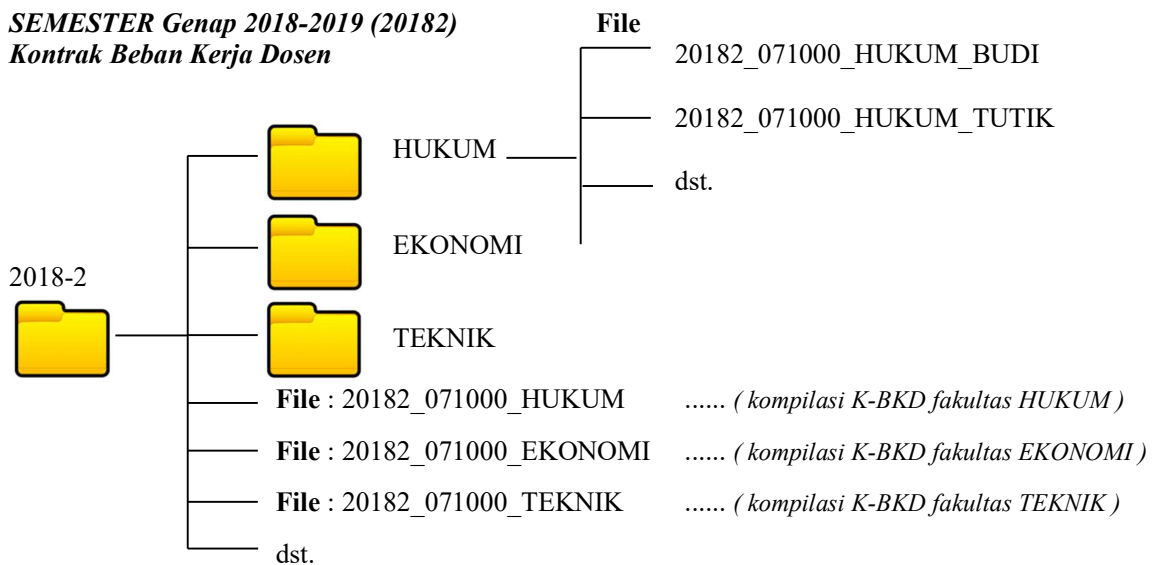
SEMESTER Genap 2018-2019 (20182)
Kontrak Beban Kerja Dosen

File

20182_071000_HUKUM_BUDI

20182_071000_HUKUM_TUTIK

dst.

HUKUM

EKONOMI

2018-2

TEKNIK

File : 20182_071000_HUKUM ...... ( kompilasi K-BKD fakultas HUKUM )

File : 20182_071000_EKONOMI ...... ( kompilasi K-BKD fakultas EKONOMI )

File : 20182_071000_TEKNIK ...... ( kompilasi K-BKD fakultas TEKNIK )

dst.